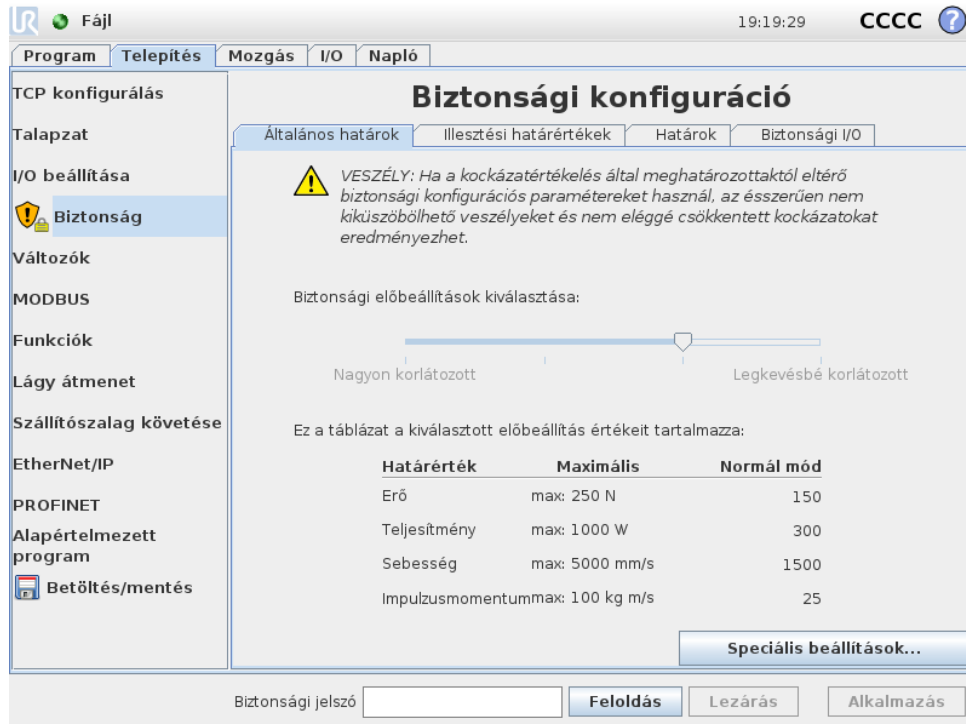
Fájl 19:19:29 CCCC

Program | Telepítés | Mozgás | I/O | Napló

TCP konfigurálás
Talapzat
I/O beállítása
Biztonság
Változók
MODBUS
Funkciók
Lágy átmenet
Szállítószalag követése
EtherNet/IP
PROFINET
Alapértelmezett program
Betöltés/mentés

Biztonsági konfiguráció

Általános határok | Illesztési határértékek | Határok | Biztonsági I/O

VESZÉLY: Ha a kockázatértékelés által meghatározottaktól eltérő biztonsági konfigurációs paramétereket használ, az ésszerűen nem kiküszöbölhető veszélyeket és nem eléggé csökkentett kockázatokat eredményezhet.

Biztonsági előbeállítások kiválasztása:

Nagyon korlátozott | Legkevésbé korlátozott

Ez a táblázat a kiválasztott előbeállítás értékeit tartalmazza:

| Határérték | Maximális | Normál mód |
|---|---|---|
| Erő | max: 250 N | 150 |
| Teljesítmény | max: 1000 W | 300 |
| Sebesség | max: 5000 mm/s | 1500 |
| Impulzusmomentum | max: 100 kg m/s | 25 |

Speciális beállítások...

Biztonsági jelszó | Feloldás | Lezárás | Alkalmazás